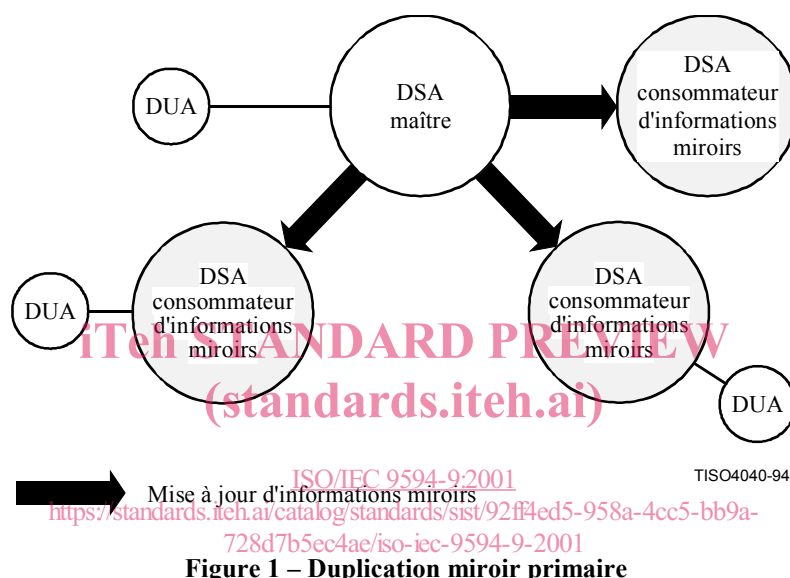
DUA

DSA maître

DSA consommateur d'informations miroirs

DUA

DSA consommateur d'informations miroirs

DSA consommateur d'informations miroirs

DUA

iTeh STANDARD PREVIEW
(standards.iteh.ai)

ISO/IEC 9594-9:2001
https://standards.iteh.ai/catalog/standards/sist/92ff4ed5-958a-4cc5-bb9a-728d7b5ec4ae/iso-iec-9594-9-2001

TISO4040-94

Mise à jour d'informations miroirs

Figure 1 – Duplication miroir primaire